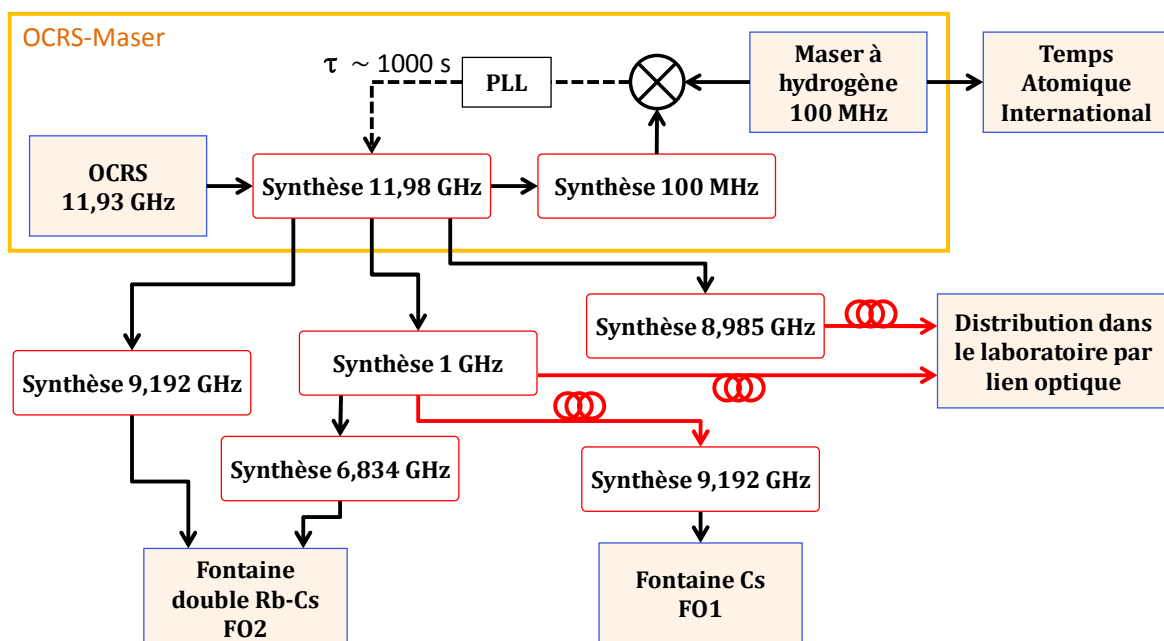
OCRS-Maser

$\tau \sim 1000$ s

PLL

Maser à hydrogène 100 MHz

Temps Atomique International

OCRS 11,93 GHz

Synthèse 11,98 GHz

Synthèse 100 MHz

Synthèse 8,985 GHz

Distribution dans le laboratoire par lien optique

Synthèse 9,192 GHz

Synthèse 1 GHz

Synthèse 6,834 GHz

Synthèse 9,192 GHz

Fontaine double Rb-Cs FO2

Fontaine Cs FO1